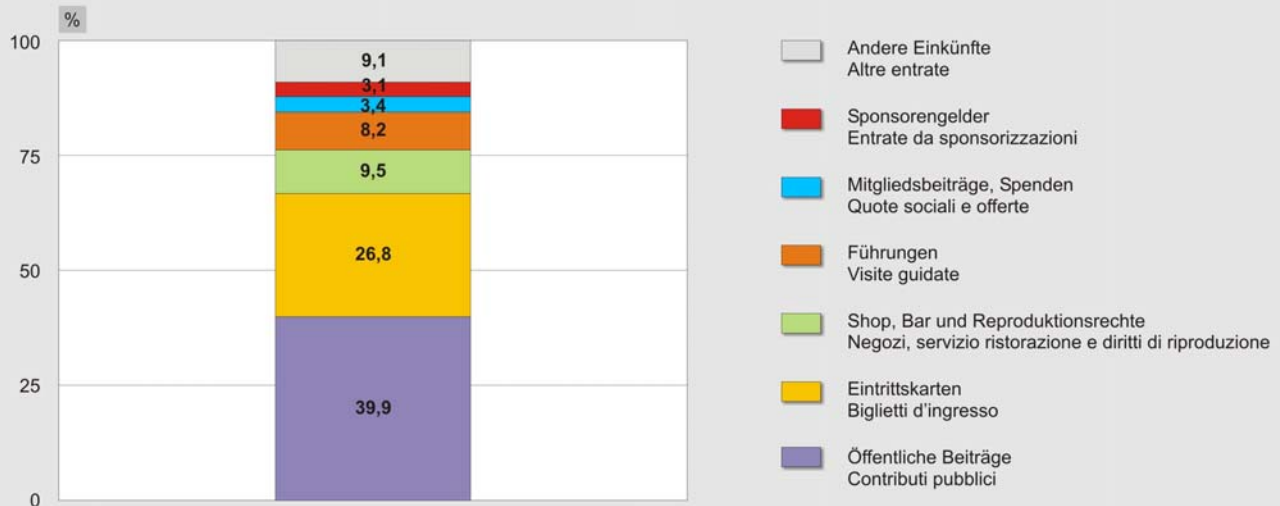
%

100
75
50
25
0

9,1
3,1
3,4
8,2
9,5
26,8
39,9

Andere Einkünfte
Altre entrate

Sponsorengelder
Entrate da sponsorizzazioni

Mitgliedsbeiträge, Spenden
Quote sociali e offerte

Führungen
Visite guidate

Shop, Bar und Reproduktionsrechte
Negozi, servizio ristorazione e diritti di riproduzione

Eintrittskarten
Biglietti d'ingresso

Öffentliche Beiträge
Contributi pubblici